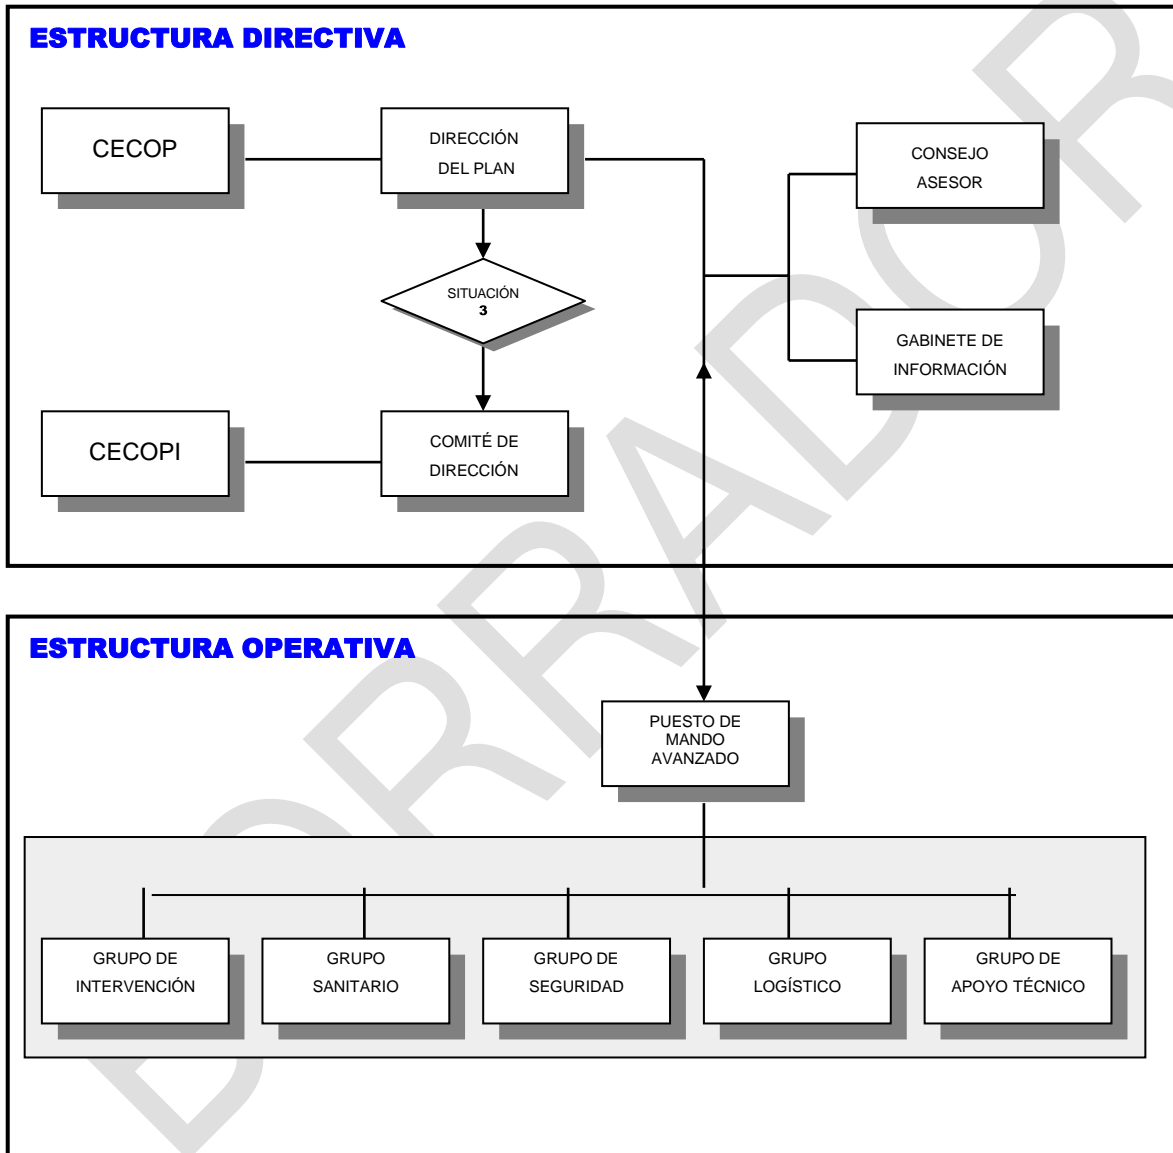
ESTRUCTURA DIRECTIVA

CECOP

DIRECCIÓN DEL PLAN

CONSEJO ASESOR

SITUACIÓN 3

GABINETE DE INFORMACIÓN

CECOPI

COMITÉ DE DIRECCIÓN

ESTRUCTURA OPERATIVA

PUESTO DE MANDO AVANZADO

GRUPO DE INTERVENCIÓN

GRUPO SANITARIO

GRUPO DE SEGURIDAD

GRUPO LOGÍSTICO

GRUPO DE APOYO TÉCNICO

BORRADOR